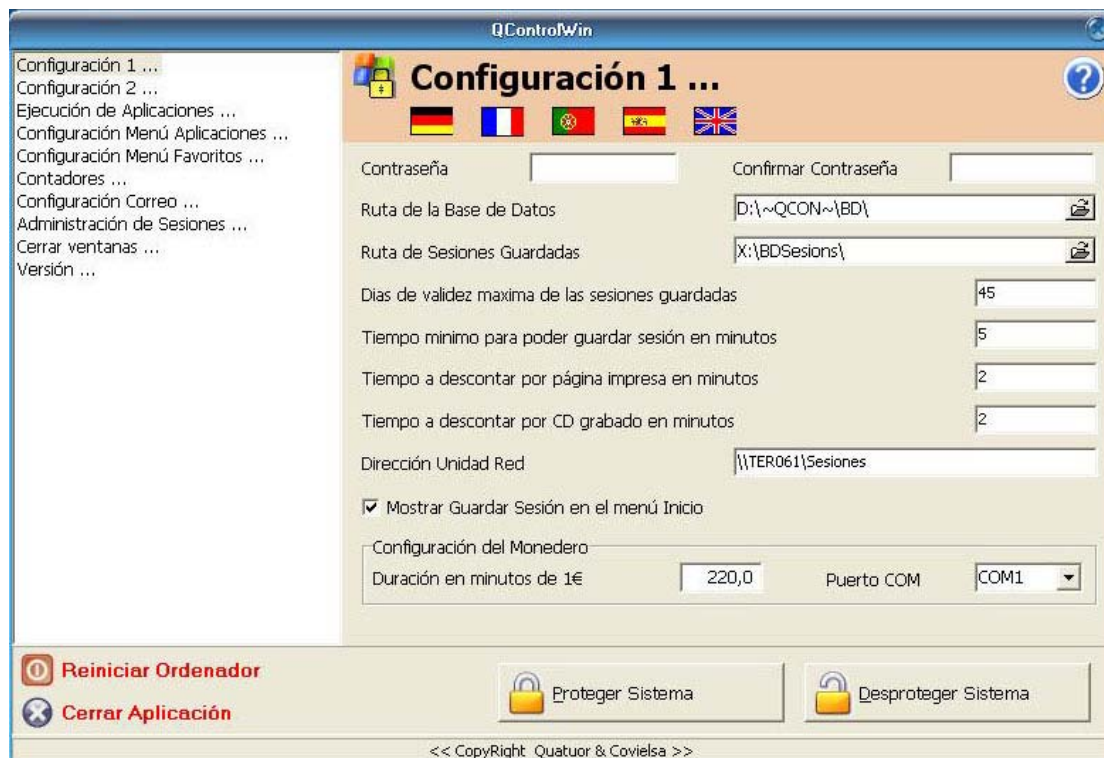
QControlWin

Configuración 1 ...
Configuración 2 ...
Ejecución de Aplicaciones ...
Configuración Menú Aplicaciones ...
Configuración Menú Favoritos ...
Contadores ...
Configuración Correo ...
Administración de Sesiones ...
Cerrar ventanas ...
Versión ...

Configuración 1 ...

Contraseña

Confirmar Contraseña

Ruta de la Base de Datos
D:\~QCON~\BD\

Ruta de Sesiones Guardadas
X:\BDSesions\

Dias de validez maxima de las sesiones guardadas
45

Tiempo minimo para poder guardar sesión en minutos
5

Tiempo a descontar por página impresa en minutos
2

Tiempo a descontar por CD grabado en minutos
2

Dirección Unidad Red
\\TER061\Sesiones

Mostrar Guardar Sesión en el menú Inicio

Configuración del Monedero
Duración en minutos de 1€
220,0
Puerto COM
COM1

Reiniciar Ordenador
Cerrar Aplicación

Proteger Sistema
Desproteger Sistema

<< CopyRight Quatuor & Covielsa >>